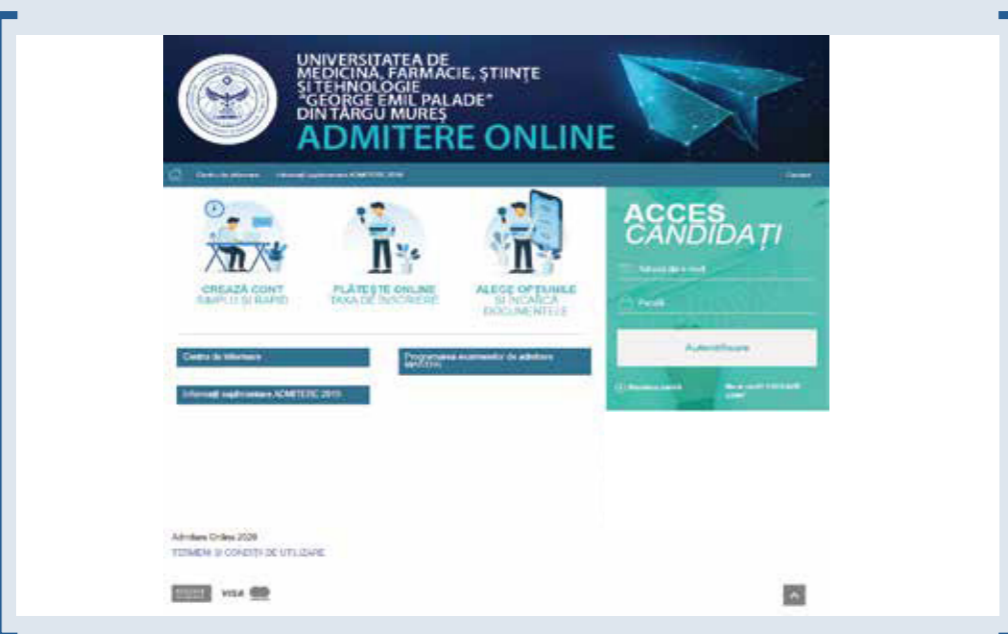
UNIVERSITATEA DE MEDICINĂ, FARMACIE, ȘTIINȚE ȘI TEHNOLOGIE "GEORGE EMIL PALADE" DIN TÂRGU MUREȘ

ADMITERE ONLINE

Centru de informare Informații suplimentare ADMITERE 2019

Contact

CREAZĂ CONT SIMPLU ȘI RAPID

PLĂTEȘTE ONLINE TAXA DE ÎNSCRIERE

ALEGE OPȚIUNILE ȘI ÎNCARCĂ DOCUMENTELE

ACCES CANDIDAȚI

Adresă de e-mail

Parolă

Autentificare

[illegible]

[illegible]

Centru de informare

Programarea examenelor de admitere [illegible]

Informații suplimentare ADMITERE 2019

Admitere Online 2020

TERMENI ȘI CONDIȚII DE UTILIZARE

VISA